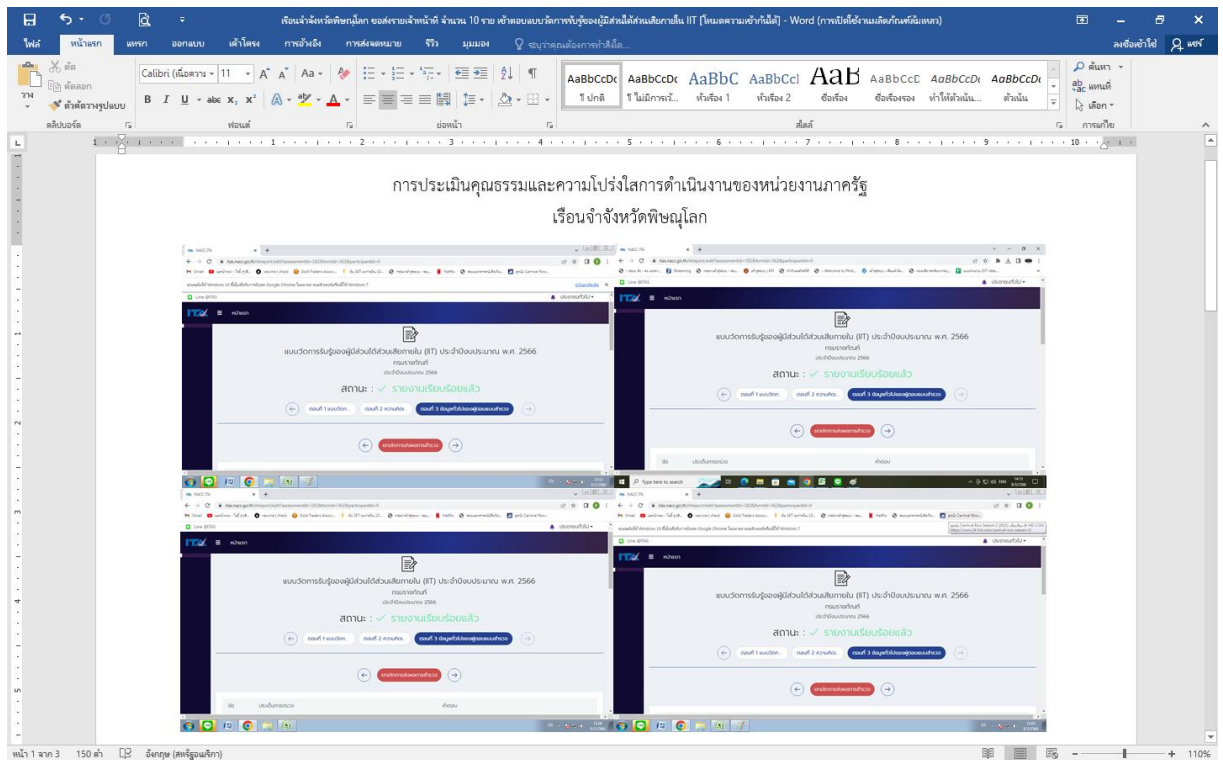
เรือนจำจังหวัดพิษณุโลก ขอส่งรายชื่อเจ้าหน้าที่ จำนวน 10 ราย เข้าตอบแบบวัดการรับรู้ของผู้มีส่วนได้ส่วนเสียภายใน IIT [โหมดความเข้ากันได้] - Word (การเปิดใช้งานผลิตภัณฑ์ล้มเหลว)

ไฟล์ หน้าแรก แทรก ออกแบบ เค้าโครง การอ้างอิง การส่งจดหมาย รีวิว มุมมอง ระบุว่าคุณต้องการทำสิ่งใด... ลงชื่อเข้าใช้ แชร์

ตัด คัดลอก วาง ตัวคัดวางรูปแบบ คลิปบอร์ด Calibri (เนื้อความ) 11 ฟอนต์ ย่อหน้า AaBbCcDc ¶ ปกติ AaBbCcDc ¶ ไม่มีการเว้... AaBbC หัวเรื่อง 1 AaBbCcI หัวเรื่อง 2 AaB ชื่อเรื่อง AaBbCcD ชื่อเรื่องรอง AaBbCcDc ทำให้ตัวเน้น... AaBbCcDc ตัวเน้น ลักษณะ ค้นหา แทนที่ เลือก การแก้ไข

การประเมินคุณธรรมและความโปร่งใสการดำเนินงานของหน่วยงานภาครัฐ
เรือนจำจังหวัดพิษณุโลก

แบบวัดการรับรู้ของผู้มีส่วนได้ส่วนเสียภายใน (IIT) ประจำปีงบประมาณ พ.ศ. 2566
กรมราชทัณฑ์
ประจำปีงบประมาณ 2566
สถานะ : ✓ รายงานเรียบร้อยแล้ว

แบบวัดการรับรู้ของผู้มีส่วนได้ส่วนเสียภายใน (IIT) ประจำปีงบประมาณ พ.ศ. 2566
กรมราชทัณฑ์
ประจำปีงบประมาณ 2566
สถานะ : ✓ รายงานเรียบร้อยแล้ว

แบบวัดการรับรู้ของผู้มีส่วนได้ส่วนเสียภายใน (IIT) ประจำปีงบประมาณ พ.ศ. 2566
กรมราชทัณฑ์
ประจำปีงบประมาณ 2566
สถานะ : ✓ รายงานเรียบร้อยแล้ว

แบบวัดการรับรู้ของผู้มีส่วนได้ส่วนเสียภายใน (IIT) ประจำปีงบประมาณ พ.ศ. 2566
กรมราชทัณฑ์
ประจำปีงบประมาณ 2566
สถานะ : ✓ รายงานเรียบร้อยแล้ว

หน้า 1 จาก 3 150 คำ อังกฤษ (สหรัฐอเมริกา) 110%